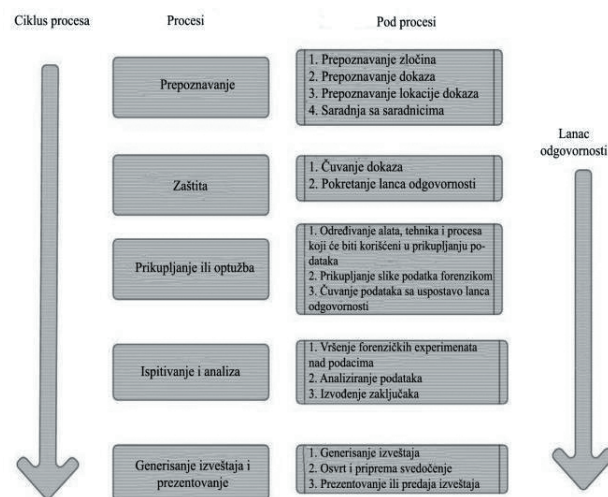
Ciklus procesa

Procesi

Pod procesi

Prepoznavanje

1. Prepoznavanje zločina
2. Prepoznavanje dokaza
3. Prepoznavanje lokacije dokaza
4. Saradnja sa saradnicima

Lanac odgovornosti

Zaštita

1. Čuvanje dokaza
2. Pokretanje lanca odgovornosti

Prikupljanje ili optužba

1. Određivanje alata, tehnika i procesa koji će biti korišćeni u prikupljanju podataka
2. Prikupljanje slike podatka forenzikom
3. Čuvanje podataka sa uspostavo lanca odgovornosti

Ispitivanje i analiza

1. Vršenje forenzičkih experimenata nad podacima
2. Analiziranje podataka
3. Izvođenje zaključaka

Generisanje izveštaja i prezentovanje

1. Generisanje izveštaja
2. Osvrt i priprema svedočenje
3. Prezentovanje ili predaja izveštaja